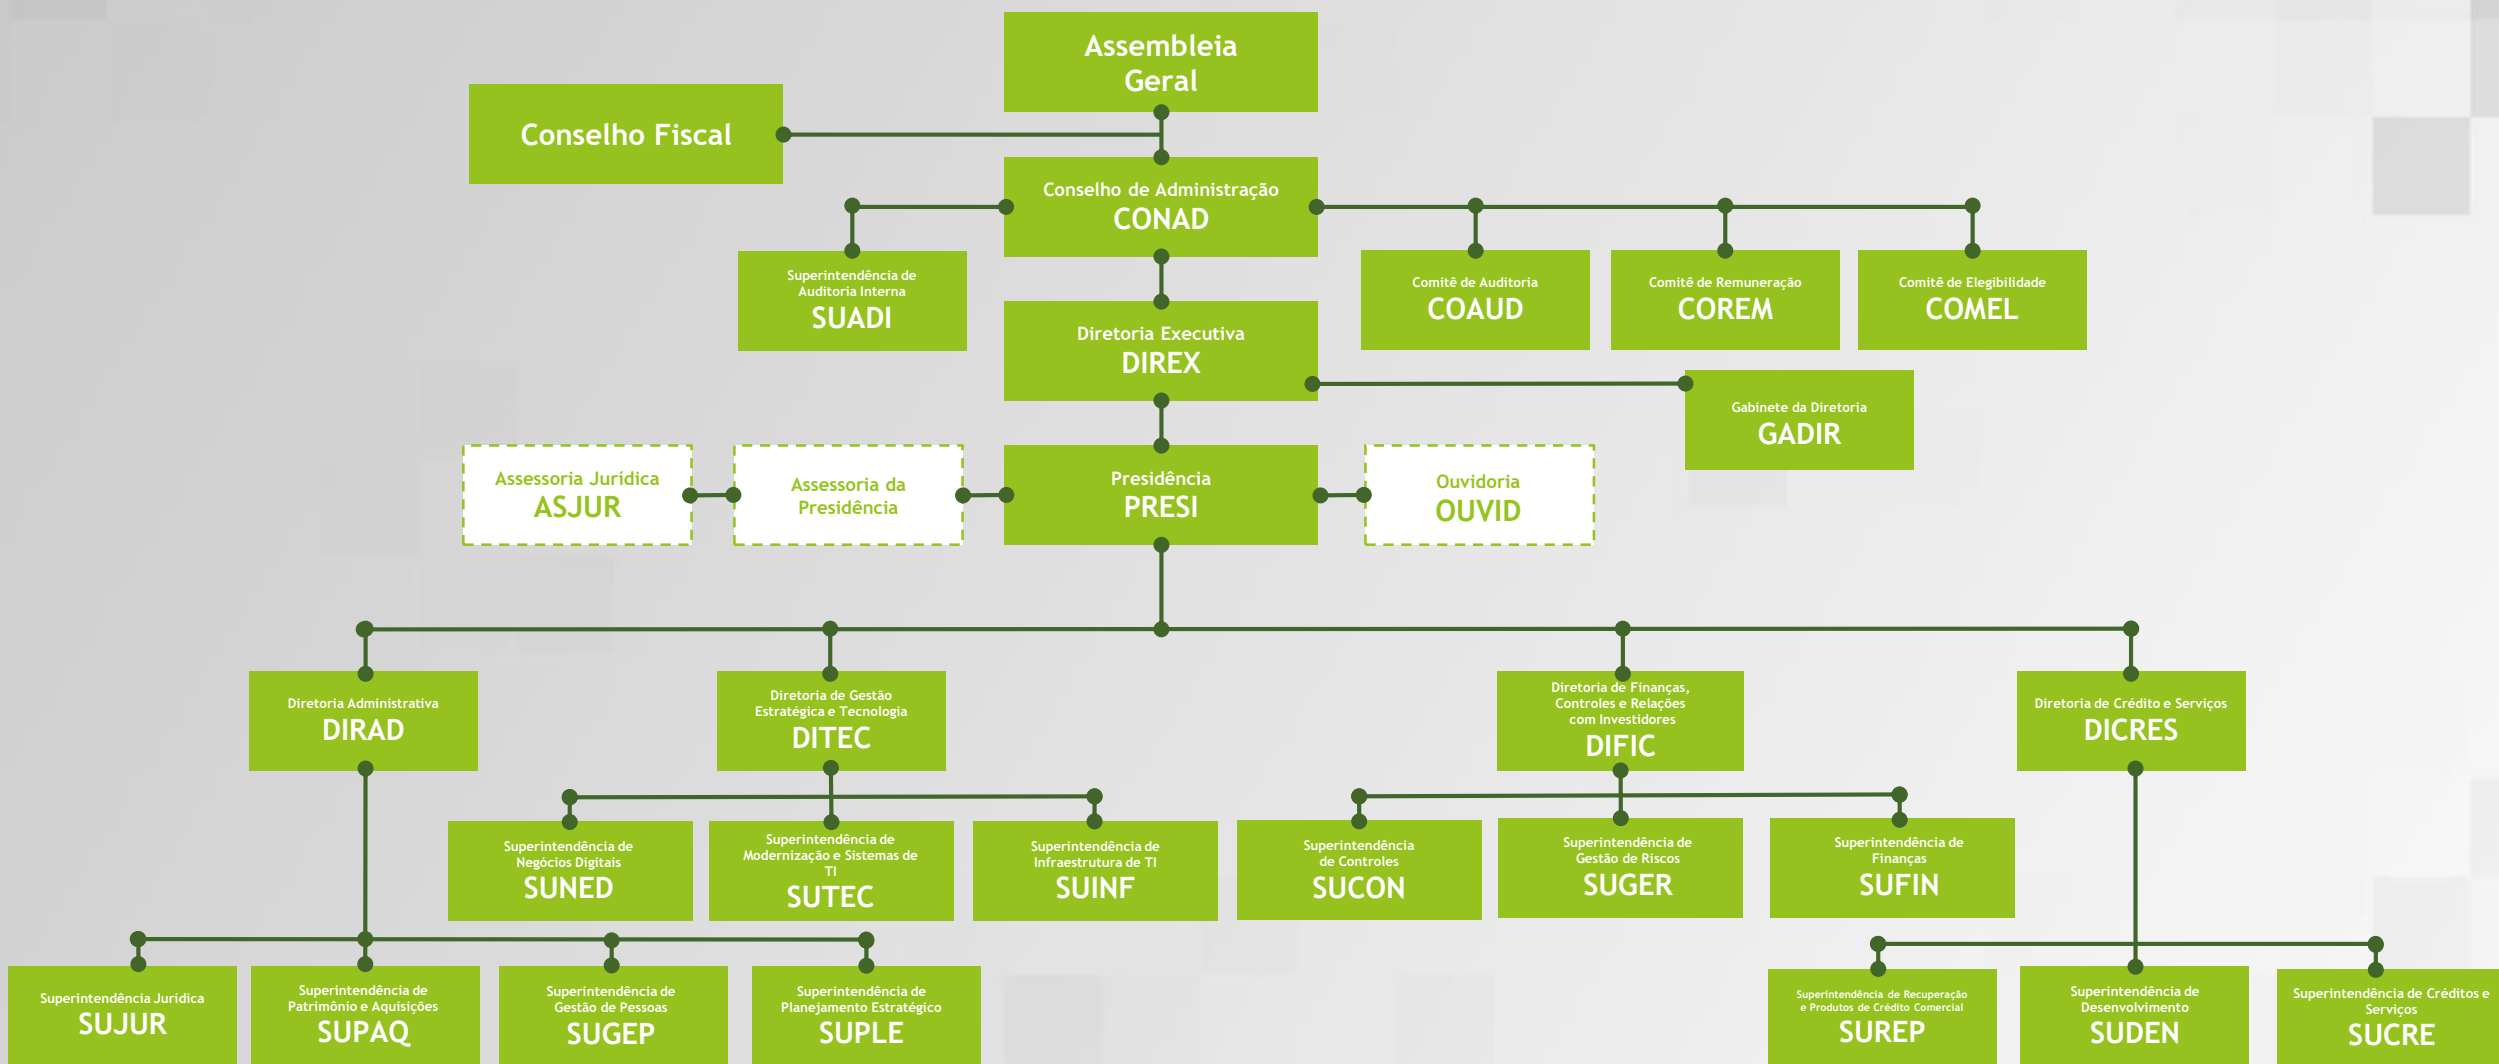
Assembleia Geral

Conselho Fiscal

Conselho de Administração
CONAD

Superintendência de Auditoria Interna
SUADI

Comitê de Auditoria
COAUD

Comitê de Remuneração
COREM

Comitê de Elegibilidade
COMEL

Diretoria Executiva
DIREX

Gabinete da Diretoria
GADIR

Assessoria Jurídica
ASJUR

Assessoria da Presidência

Presidência
PRESI

Ouvidoria
OUVID

Diretoria Administrativa
DIRAD

Diretoria de Gestão Estratégica e Tecnologia
DITEC

Diretoria de Finanças, Controles e Relações com Investidores
DIFIC

Diretoria de Crédito e Serviços
DICRES

Superintendência de Negócios Digitais
SUNED

Superintendência de Modernização e Sistemas de TI
SUTEC

Superintendência de Infraestrutura de TI
SUINF

Superintendência de Controles
SUCON

Superintendência de Gestão de Riscos
SUGER

Superintendência de Finanças
SUFIN

Superintendência Jurídica
SUJUR

Superintendência de Patrimônio e Aquisições
SUPAQ

Superintendência de Gestão de Pessoas
SUGEP

Superintendência de Planejamento Estratégico
SUPLE

Superintendência de Recuperação e Produtos de Crédito Comercial
SUREP

Superintendência de Desenvolvimento
SUDEN

Superintendência de Créditos e Serviços
SUCRE